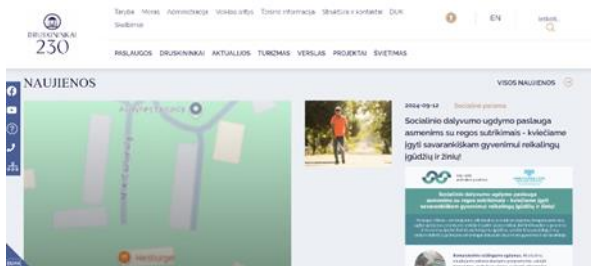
DRUSKININKAI 230

Taryba Meras Administracija Viešieji ryšiai Turizmo informacija Struktūra ir kontaktai DUK Skelbimai

EN

Ieškoti

PASLAUGOS DRUSKININKAI AKTUALIJOS TURIZMAS VERSLAS PROJEKTAI ŠVIETIMAS

NAUJIENOS

VISOS NAUJIENOS

2024-09-12 Socialinė parama

Socialinio dalyvumo ugdymo paslauga asmenims su regos sutrikimais – kviečiame įgyti savarankiškam gyvenimui reikalingų įgūdžių ir žinių!

Socialinio dalyvumo ugdymo paslauga asmenims su regos sutrikimais – kviečiame įgyti savarankiškam gyvenimui reikalingų įgūdžių ir žinių!

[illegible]

Nestlingen

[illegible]